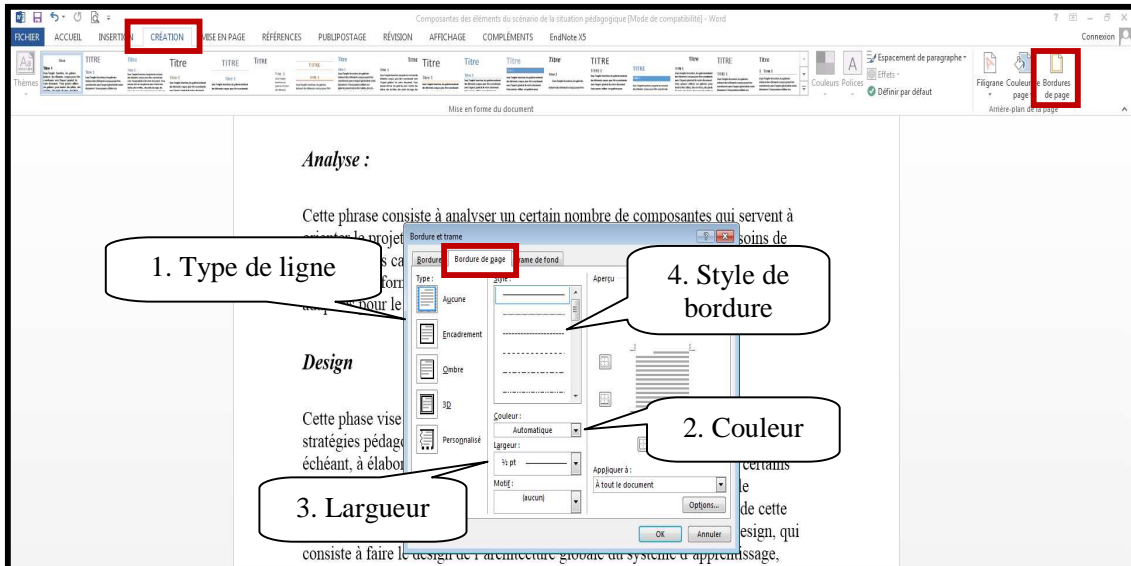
Composantes des éléments du scénario de la situation pédagogique [Mode de compatibilité] - Word

FICHIER ACCUEIL INSERTION CRÉATION MISE EN PAGE RÉFÉRENCES PUBLIPOSTAGE RÉVISION AFFICHAGE COMPLÉMENTS EndNote X5

Connexion

Thèmes Titre TITRE Titre Titre TITRE Titre Titre TITRE Titre TITRE

Couleurs Polices Espacement de paragraphe Effets Définir par défaut

Mise en forme du document

Filigrane Couleur de page Bordures de page

Arrière-plan de la page

Analyse :

Cette phrase consiste à analyser un certain nombre de composantes qui servent à orienter le projet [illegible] soins de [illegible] ca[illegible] form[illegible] pour le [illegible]

Design

Cette phase vise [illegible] stratégies pédago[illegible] échéant, à élabor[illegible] certains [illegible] le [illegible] de cette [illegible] esign, qui consiste à faire le design de l'architecture globale du système d'apprentissage,

Bordure et trame

Bordure Bordure de page Trame de fond

Type : Aucune Encadrement Ombre 3D Personnalisé

Style :

Couleur : Automatique

Largeur : ½ pt

Motif : (aucun)

Aperçu

Appliquer à : À tout le document

Options...

OK Annuler

1. Type de ligne

4. Style de bordure

2. Couleur

3. Largueur